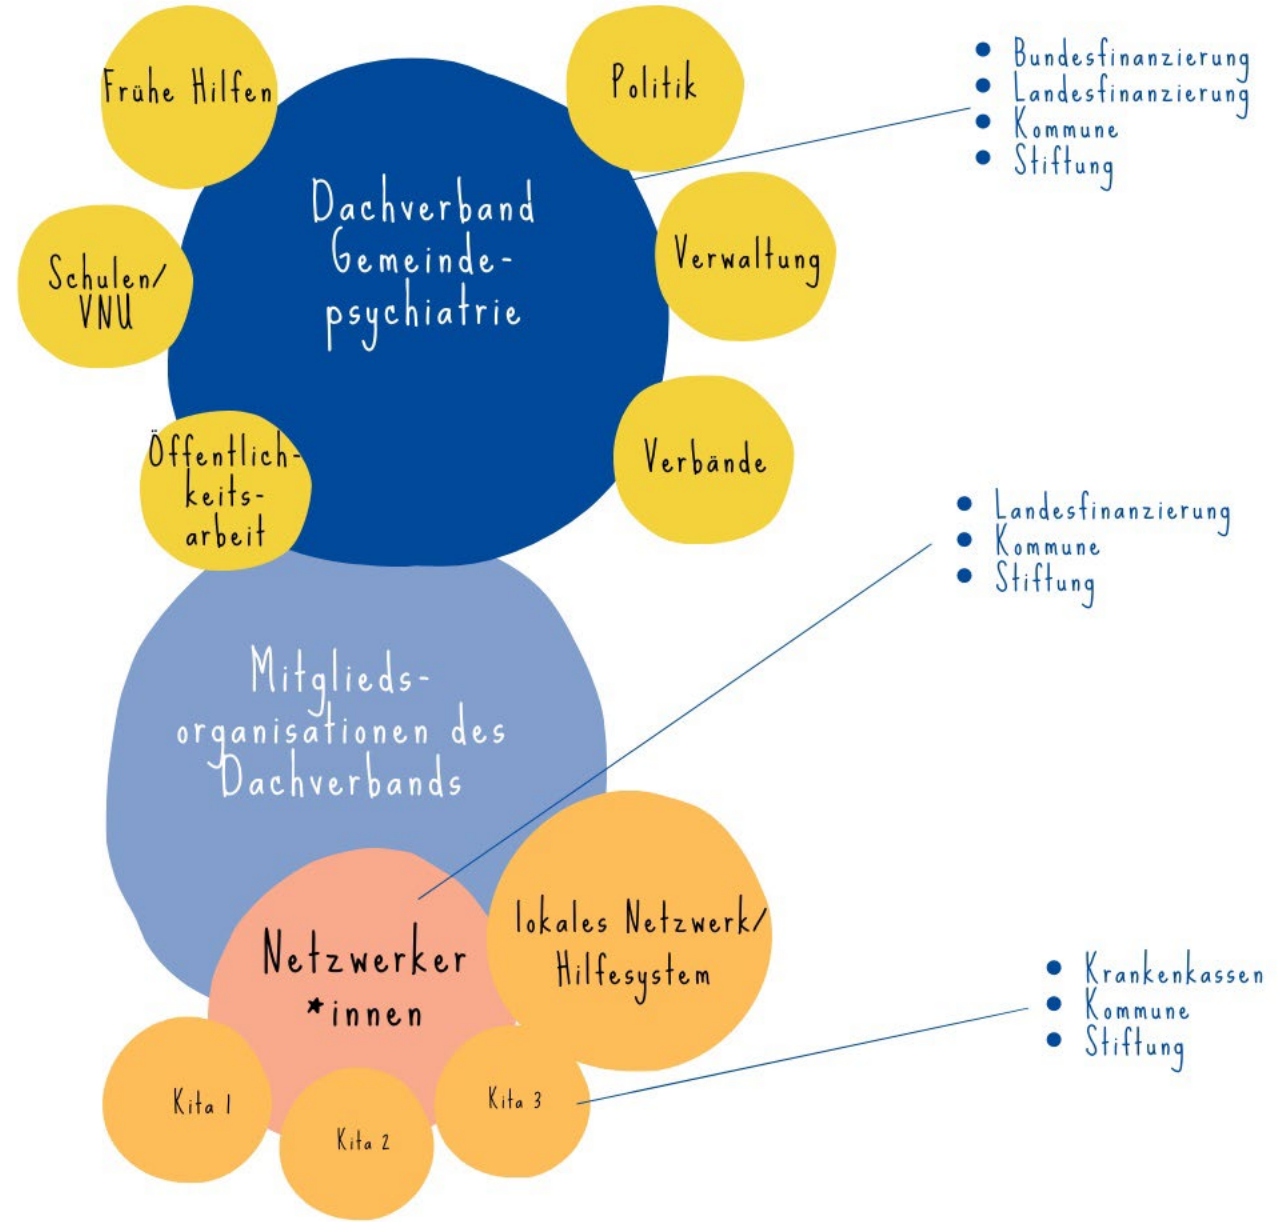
Frühe Hilfen

Politik

- Bundesfinanzierung
- Landesfinanzierung
- Kommune
- Stiftung

Dachverband Gemeindepsychiatrie

Schulen/ VNU

Verwaltung

Öffentlichkeitsarbeit

Verbände

- Landesfinanzierung
- Kommune
- Stiftung

Mitgliedsorganisationen des Dachverbands

lokales Netzwerk/ Hilfesystem

Netzwerker *innen

- Krankenkassen
- Kommune
- Stiftung

Kita 1

Kita 2

Kita 3